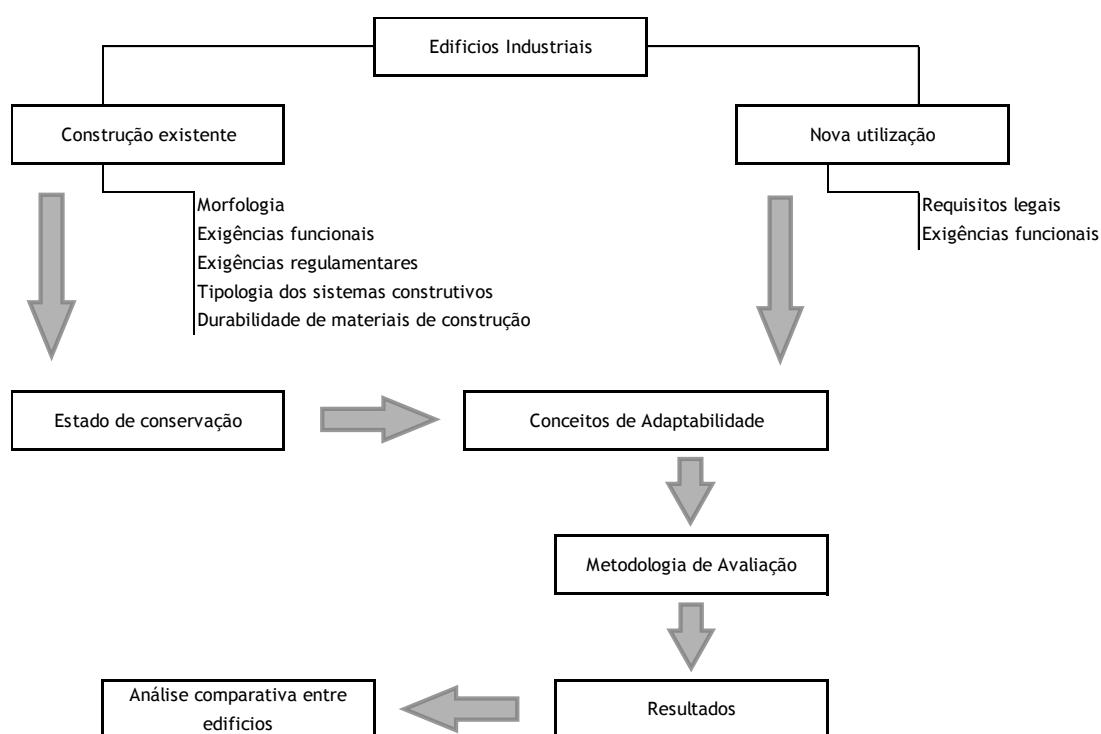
Edificios Industriais

Construção existente

Morfologia
Exigências funcionais
Exigências regulamentares
Tipologia dos sistemas construtivos
Durabilidade de materiais de construção

Nova utilização

Requisitos legais
Exigências funcionais

Estado de conservação

Conceitos de Adaptabilidade

Metodologia de Avaliação

Resultados

Análise comparativa entre edificios